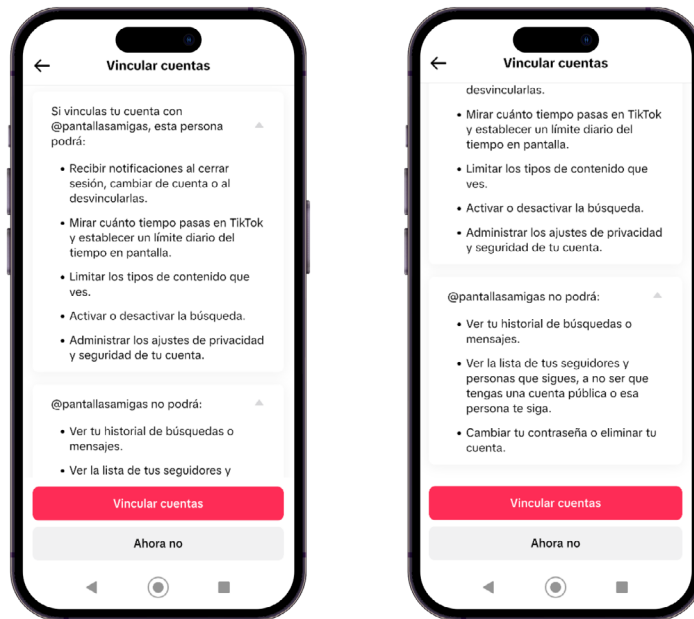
Vincular cuentas

Si vinculas tu cuenta con @pantallasamigas, esta persona podrá:

• Recibir notificaciones al cerrar sesión, cambiar de cuenta o al desvincularlas.

• Mirar cuánto tiempo pasas en TikTok y establecer un límite diario del tiempo en pantalla.

• Limitar los tipos de contenido que ves.

• Activar o desactivar la búsqueda.

• Administrar los ajustes de privacidad y seguridad de tu cuenta.

@pantallasamigas no podrá:

• Ver tu historial de búsquedas o mensajes.

• Ver la lista de tus seguidores y

Vincular cuentas

Ahora no

Vincular cuentas

desvincularlas.

• Mirar cuánto tiempo pasas en TikTok y establecer un límite diario del tiempo en pantalla.

• Limitar los tipos de contenido que ves.

• Activar o desactivar la búsqueda.

• Administrar los ajustes de privacidad y seguridad de tu cuenta.

@pantallasamigas no podrá:

• Ver tu historial de búsquedas o mensajes.

• Ver la lista de tus seguidores y personas que sigues, a no ser que tengas una cuenta pública o esa persona te siga.

• Cambiar tu contraseña o eliminar tu cuenta.

Vincular cuentas

Ahora no